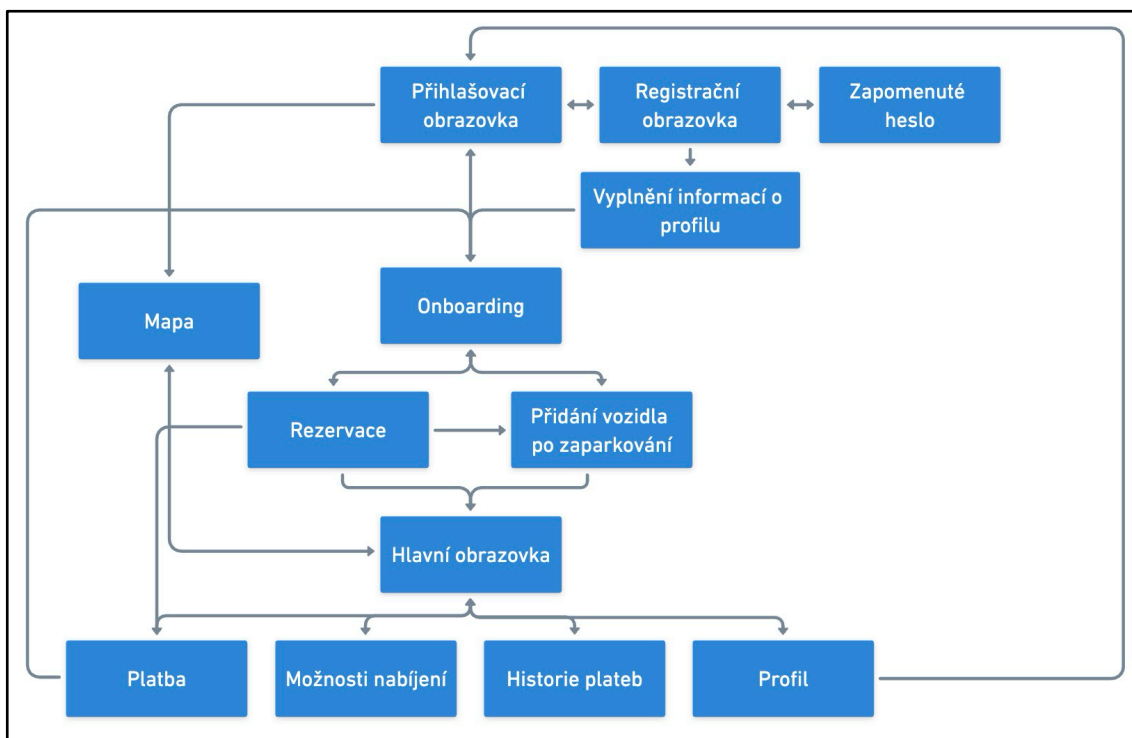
Přihlašovací obrazovka

Registrační obrazovka

Zapomenuté heslo

Vyplnění informací o profilu

Mapa

Onboarding

Rezervace

Přidání vozidla po zaparkování

Hlavní obrazovka

Platba

Možnosti nabíjení

Historie plateb

Profil